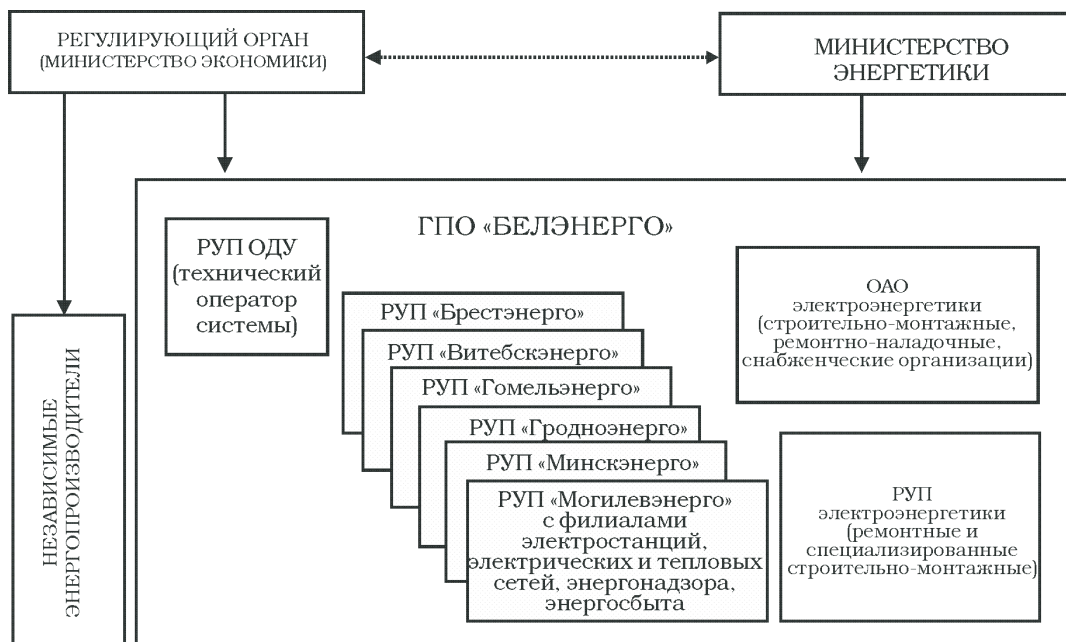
РЕГУЛИРУЮЩИЙ ОРГАН (МИНИСТЕРСТВО ЭКОНОМИКИ)

МИНИСТЕРСТВО ЭНЕРГЕТИКИ

ГПО «БЕЛЭНЕРГО»

РУП ОДУ (технический оператор системы)

РУП «Брестэнерго»

РУП «Витебскэнерго»

РУП «Гомельэнерго»

РУП «Гродноэнерго»

РУП «Минскэнерго»

РУП «Могилевэнерго» с филиалами электростанций, электрических и тепловых сетей, энергонадзора, энергосбыта

ОАО электроэнергетики (строительно-монтажные, ремонтно-наладочные, снабженческие организации)

РУП электроэнергетики (ремонтные и специализированные строительно-монтажные)

НЕЗАВИСИМЫЕ ЭНЕРГОПРОИЗВОДИТЕЛИ